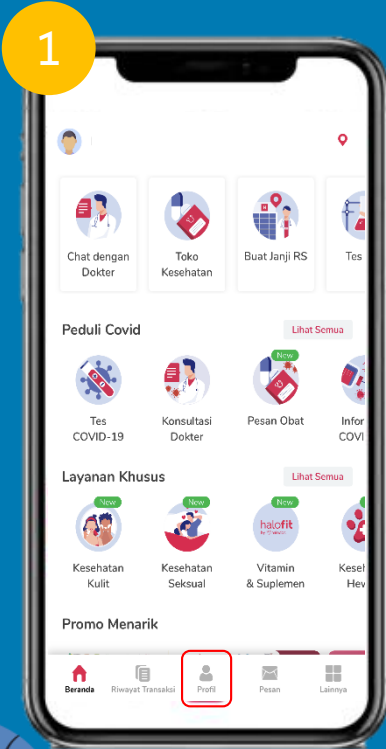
1

Chat dengan Dokter

Toko Kesehatan

Buat Janji RS

Tes

Peduli Covid

Lihat Semua

Tes COVID-19

Konsultasi Dokter

New

Pesan Obat

Infor COVI

Layanan Khusus

Lihat Semua

New

Kesehatan Kulit

New

Kesehatan Seksual

New

halofit

Vitamin & Suplemen

Keseh Hew

Promo Menarik

Beranda

Riwayat Transaksi

Profil

Pesan

Lainnya